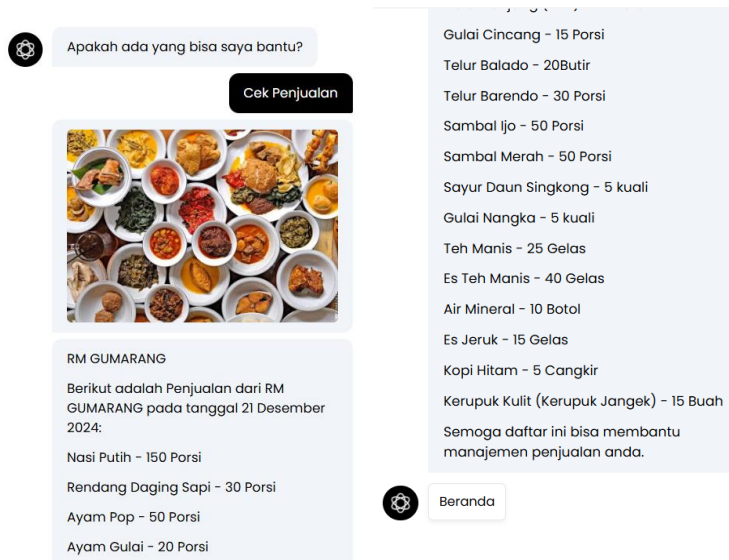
Apakah ada yang bisa saya bantu?

Cek Penjualan

RM GUMARANG

Berikut adalah Penjualan dari RM GUMARANG pada tanggal 21 Desember 2024:

Nasi Putih - 150 Porsi

Rendang Daging Sapi - 30 Porsi

Ayam Pop - 50 Porsi

Ayam Gulai - 20 Porsi

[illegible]

Gulai Cincang - 15 Porsi

Telur Balado - 20Butir

Telur Barendo - 30 Porsi

Sambal Ijo - 50 Porsi

Sambal Merah - 50 Porsi

Sayur Daun Singkong - 5 kuali

Gulai Nangka - 5 kuali

Teh Manis - 25 Gelas

Es Teh Manis - 40 Gelas

Air Mineral - 10 Botol

Es Jeruk - 15 Gelas

Kopi Hitam - 5 Cangkir

Kerupuk Kulit (Kerupuk Jangek) - 15 Buah

Semoga daftar ini bisa membantu manajemen penjualan anda.

Beranda